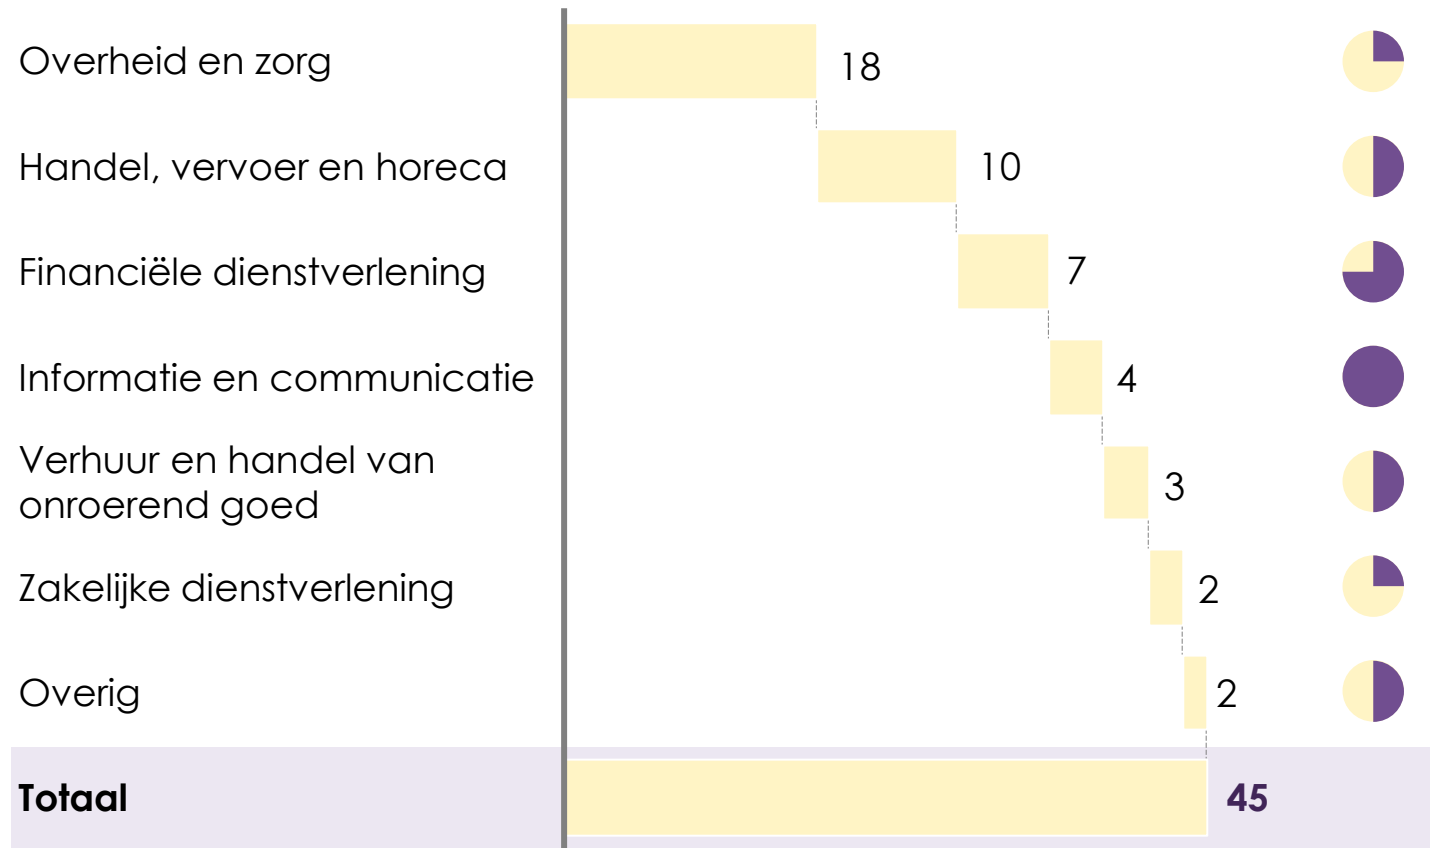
| | |
|---|---|
| Overheid en zorg | 18 |
| Handel, vervoer en horeca | 10 |
| Financiële dienstverlening | 7 |
| Informatie en communicatie | 4 |
| Verhuur en handel van onroerend goed | 3 |
| Zakelijke dienstverlening | 2 |
| Overig | 2 |
| **Totaal** | **45** |